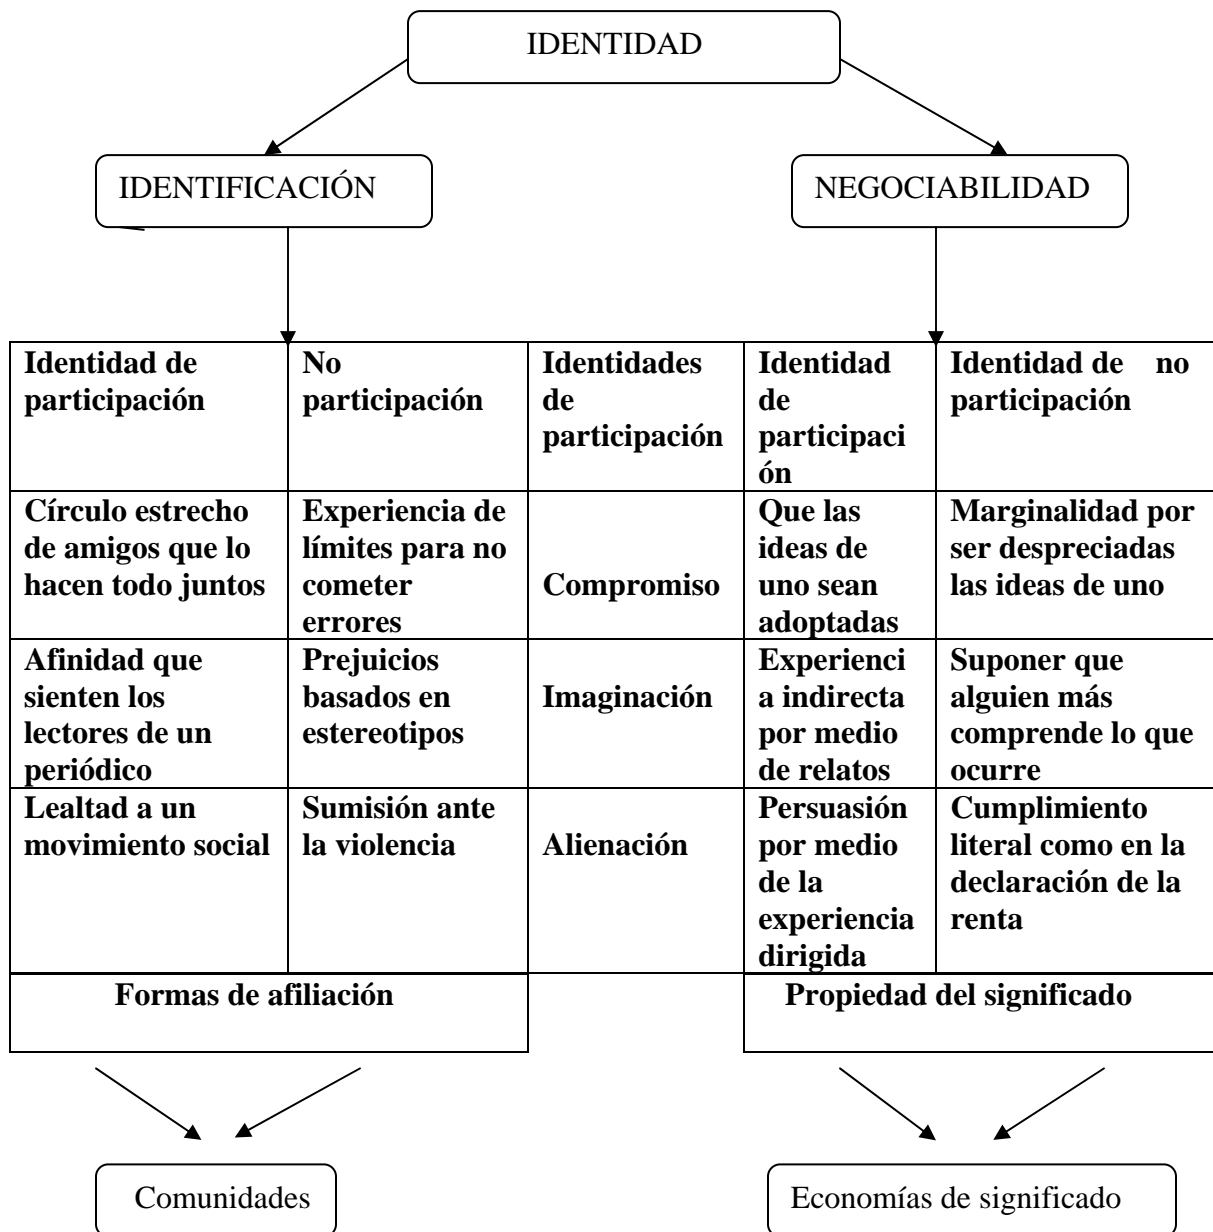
IDENTIDAD

IDENTIFICACIÓN

NEGOCIABILIDAD

| Identidad de participación | No participación | Identidades de participación | Identidad de participación | Identidad de no participación |
|---|---|---|---|---|
| Círculo estrecho de amigos que lo hacen todo juntos | Experiencia de límites para no cometer errores | Compromiso | Que las ideas de uno sean adoptadas | Marginalidad por ser despreciadas las ideas de uno |
| Afinidad que sienten los lectores de un periódico | Prejuicios basados en estereotipos | Imaginación | Experiencia indirecta por medio de relatos | Suponer que alguien más comprende lo que ocurre |
| Lealtad a un movimiento social | Sumisión ante la violencia | Alienación | Persuasión por medio de la experiencia dirigida | Cumplimiento literal como en la declaración de la renta |
| Formas de afiliación | | | Propiedad del significado | |

Comunidades

Economías de significado